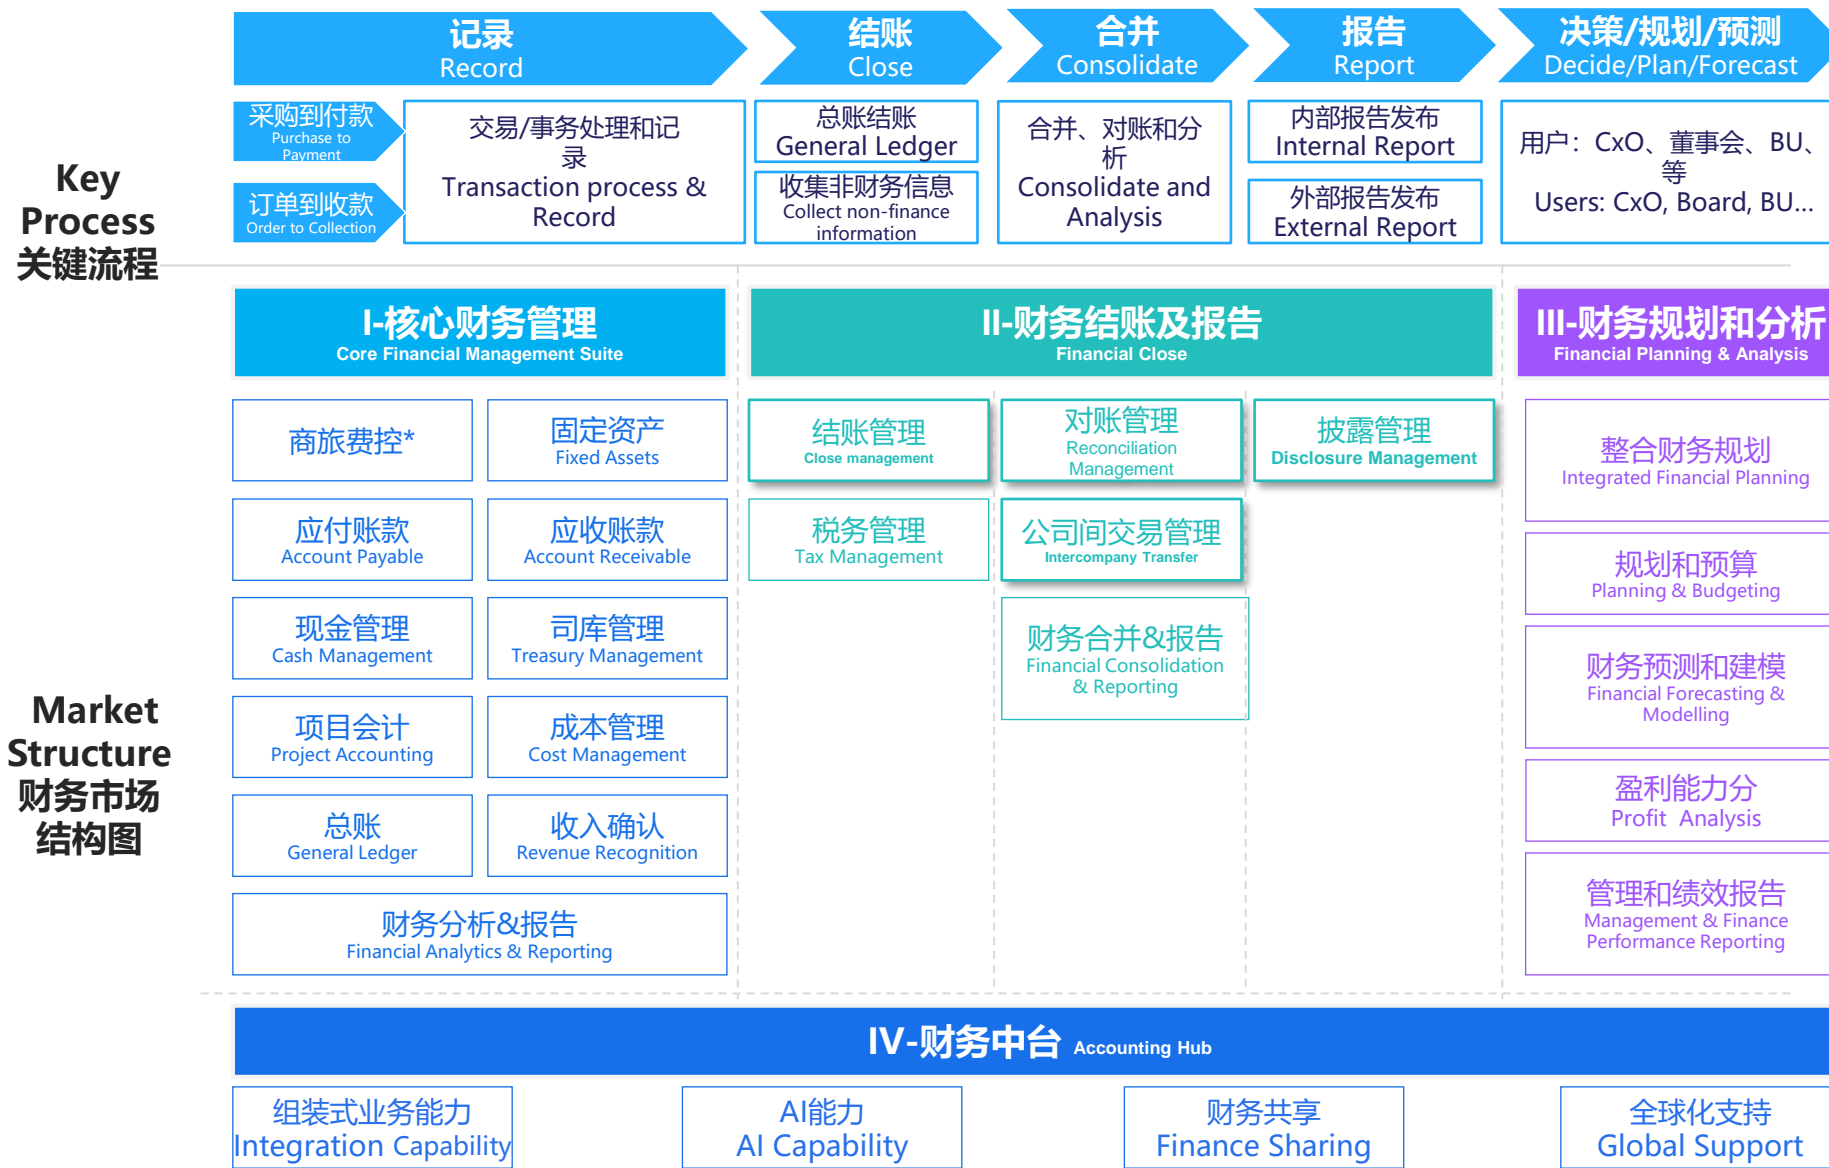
记录
Record

结账
Close

合并
Consolidate

报告
Report

决策/规划/预测
Decide/Plan/Forecast

Key Process
关键流程

采购到付款
Purchase to Payment

订单到收款
Order to Collection

交易/事务处理和记录
Transaction process & Record

总账结账
General Ledger

收集非财务信息
Collect non-finance information

合并、对账和分析
Consolidate and Analysis

内部报告发布
Internal Report

外部报告发布
External Report

用户：CxO、董事会、BU、等
Users: CxO, Board, BU…

Market Structure
财务市场结构图

I-核心财务管理
Core Financial Management Suite

II-财务结账及报告
Financial Close

III-财务规划和分析
Financial Planning & Analysis

商旅费控*

固定资产
Fixed Assets

应付账款
Account Payable

应收账款
Account Receivable

现金管理
Cash Management

司库管理
Treasury Management

项目会计
Project Accounting

成本管理
Cost Management

总账
General Ledger

收入确认
Revenue Recognition

财务分析&报告
Financial Analytics & Reporting

结账管理
Close management

对账管理
Reconciliation Management

披露管理
Disclosure Management

税务管理
Tax Management

公司间交易管理
Intercompany Transfer

财务合并&报告
Financial Consolidation & Reporting

整合财务规划
Integrated Financial Planning

规划和预算
Planning & Budgeting

财务预测和建模
Financial Forecasting & Modelling

盈利能力分
Profit Analysis

管理和绩效报告
Management & Finance Performance Reporting

IV-财务中台 Accounting Hub

组装式业务能力
Integration Capability

AI能力
AI Capability

财务共享
Finance Sharing

全球化支持
Global Support